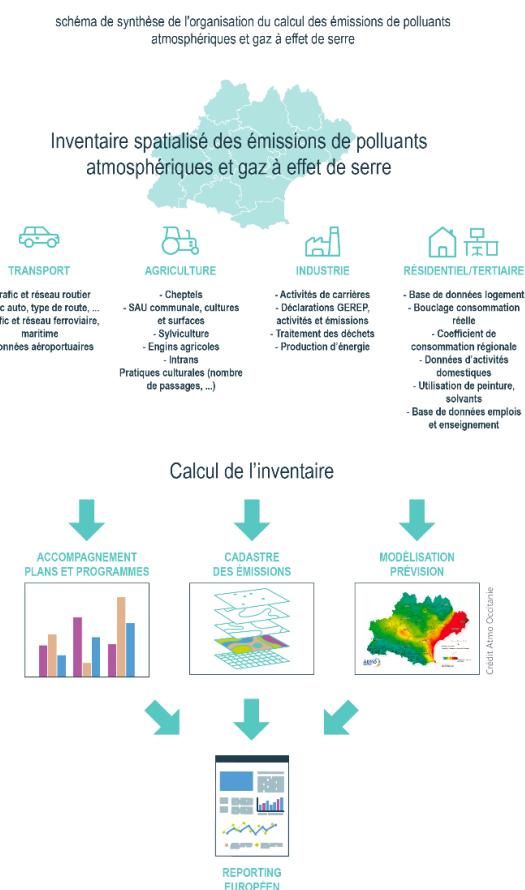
schéma de synthèse de l'organisation du calcul des émissions de polluants atmosphériques et gaz à effet de serre

Inventaire spatialisé des émissions de polluants atmosphériques et gaz à effet de serre

TRANSPORT

rafic et réseau routier
c auto, type de route, ...
fic et réseau ferroviaire, maritime
onnées aéroportuaires

AGRICULTURE

- Cheptels
- SAU communale, cultures et surfaces
- Sylviculture
- Engins agricoles
- Intrans
Pratiques culturales (nombre de passages, ...)

INDUSTRIE

- Activités de carrières
- Déclarations GEREP, activités et émissions
- Traitement des déchets
- Production d'énergie

RÉSIDENTIEL/TERTIAIRE

- Base de données logement
- Bouclage consommation réelle
- Coefficient de consommation régionale
- Données d'activités domestiques
- Utilisation de peinture, solvants
- Base de données emplois et enseignement

Calcul de l'inventaire

ACCOMPAGNEMENT PLANS ET PROGRAMMES

CADASTRE DES ÉMISSIONS

MODÉLISATION PRÉVISION

Crédit Atmo Occitanie

REPORTING EUROPÉEN